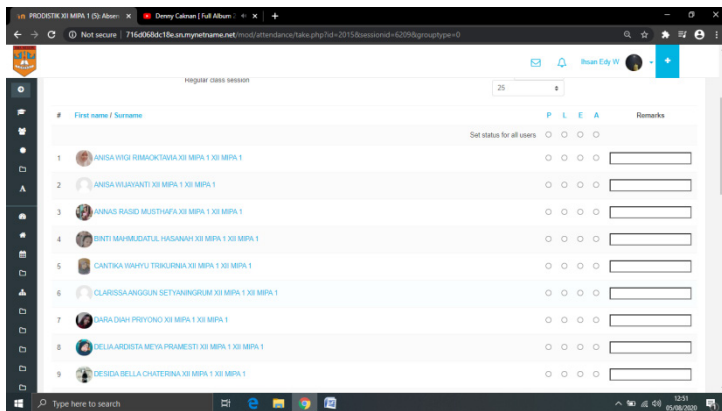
PRODISTIK XII MIPA 1 (S): Absen ×
Denny Caknan [ Full Album ] ×
+

Not secure | 716d068dc18e.sn.mynetname.net/mod/attendance/take.php?id=2015&sessionid=6209&grouptype=0

Ihsan Edy W

Regular class session

25

| # | First name / Surname | P | L | E | A | Remarks |
|---|---|---|---|---|---|---|
| | Set status for all users | | | | | |
| 1 | ANISA WIGI RIMAOKTAVIA XII MIPA 1 XII MIPA 1 | | | | | |
| 2 | ANISA WIJAYANTI XII MIPA 1 XII MIPA 1 | | | | | |
| 3 | ANNAS RASID MUSTHAFA XII MIPA 1 XII MIPA 1 | | | | | |
| 4 | BINTI MAHMUDATUL HASANAH XII MIPA 1 XII MIPA 1 | | | | | |
| 5 | CANTIKA WAHYU TRIKURNIA XII MIPA 1 XII MIPA 1 | | | | | |
| 6 | CLARISSA ANGGUN SETYANINGRUM XII MIPA 1 XII MIPA 1 | | | | | |
| 7 | DARA DIAH PRIYONO XII MIPA 1 XII MIPA 1 | | | | | |
| 8 | DELIA ARDISTA MEYA PRAMESTI XII MIPA 1 XII MIPA 1 | | | | | |
| 9 | DESIDA BELLA CHATERINA XII MIPA 1 XII MIPA 1 | | | | | |

Type here to search

12:51
05/08/2020